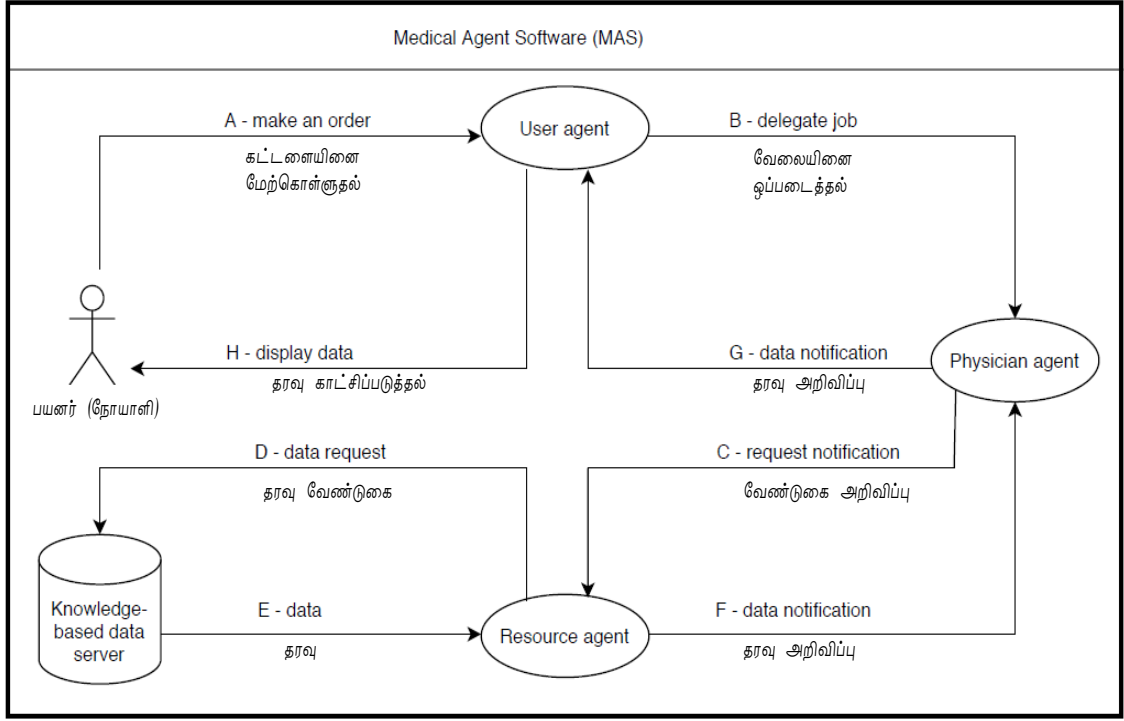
Medical Agent Software (MAS)

A - make an order
கட்டளையினை மேற்கொள்ளுதல்

User agent

B - delegate job
வேலையினை ஒப்படைத்தல்

H - display data
தரவு காட்சிப்படுத்தல்

G - data notification
தரவு அறிவிப்பு

Physician agent

பயனர் (நோயாளி)

D - data request
தரவு வேண்டுகை

C - request notification
வேண்டுகை அறிவிப்பு

Knowledge-based data server

E - data
தரவு

Resource agent

F - data notification
தரவு அறிவிப்பு